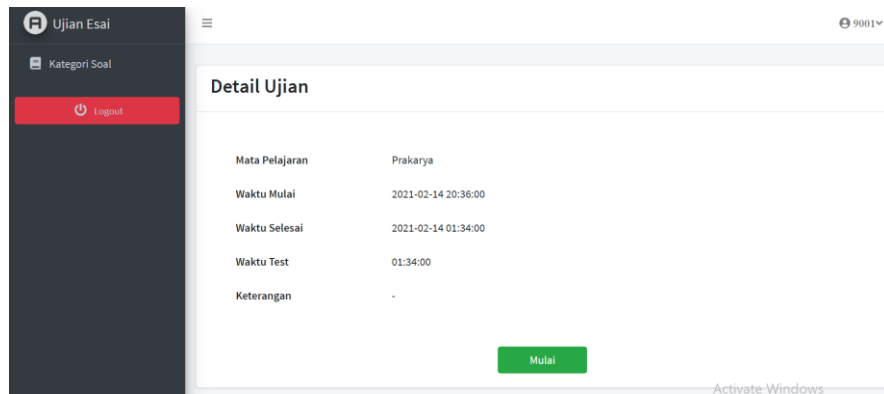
Ujian Esai

Kategori Soal

Logout

9001

Detail Ujian

| Mata Pelajaran | Prakarya |
|---|---|
| Waktu Mulai | 2021-02-14 20:36:00 |
| Waktu Selesai | 2021-02-14 01:34:00 |
| Waktu Test | 01:34:00 |
| Keterangan | - |

Mulai

Activate Windows